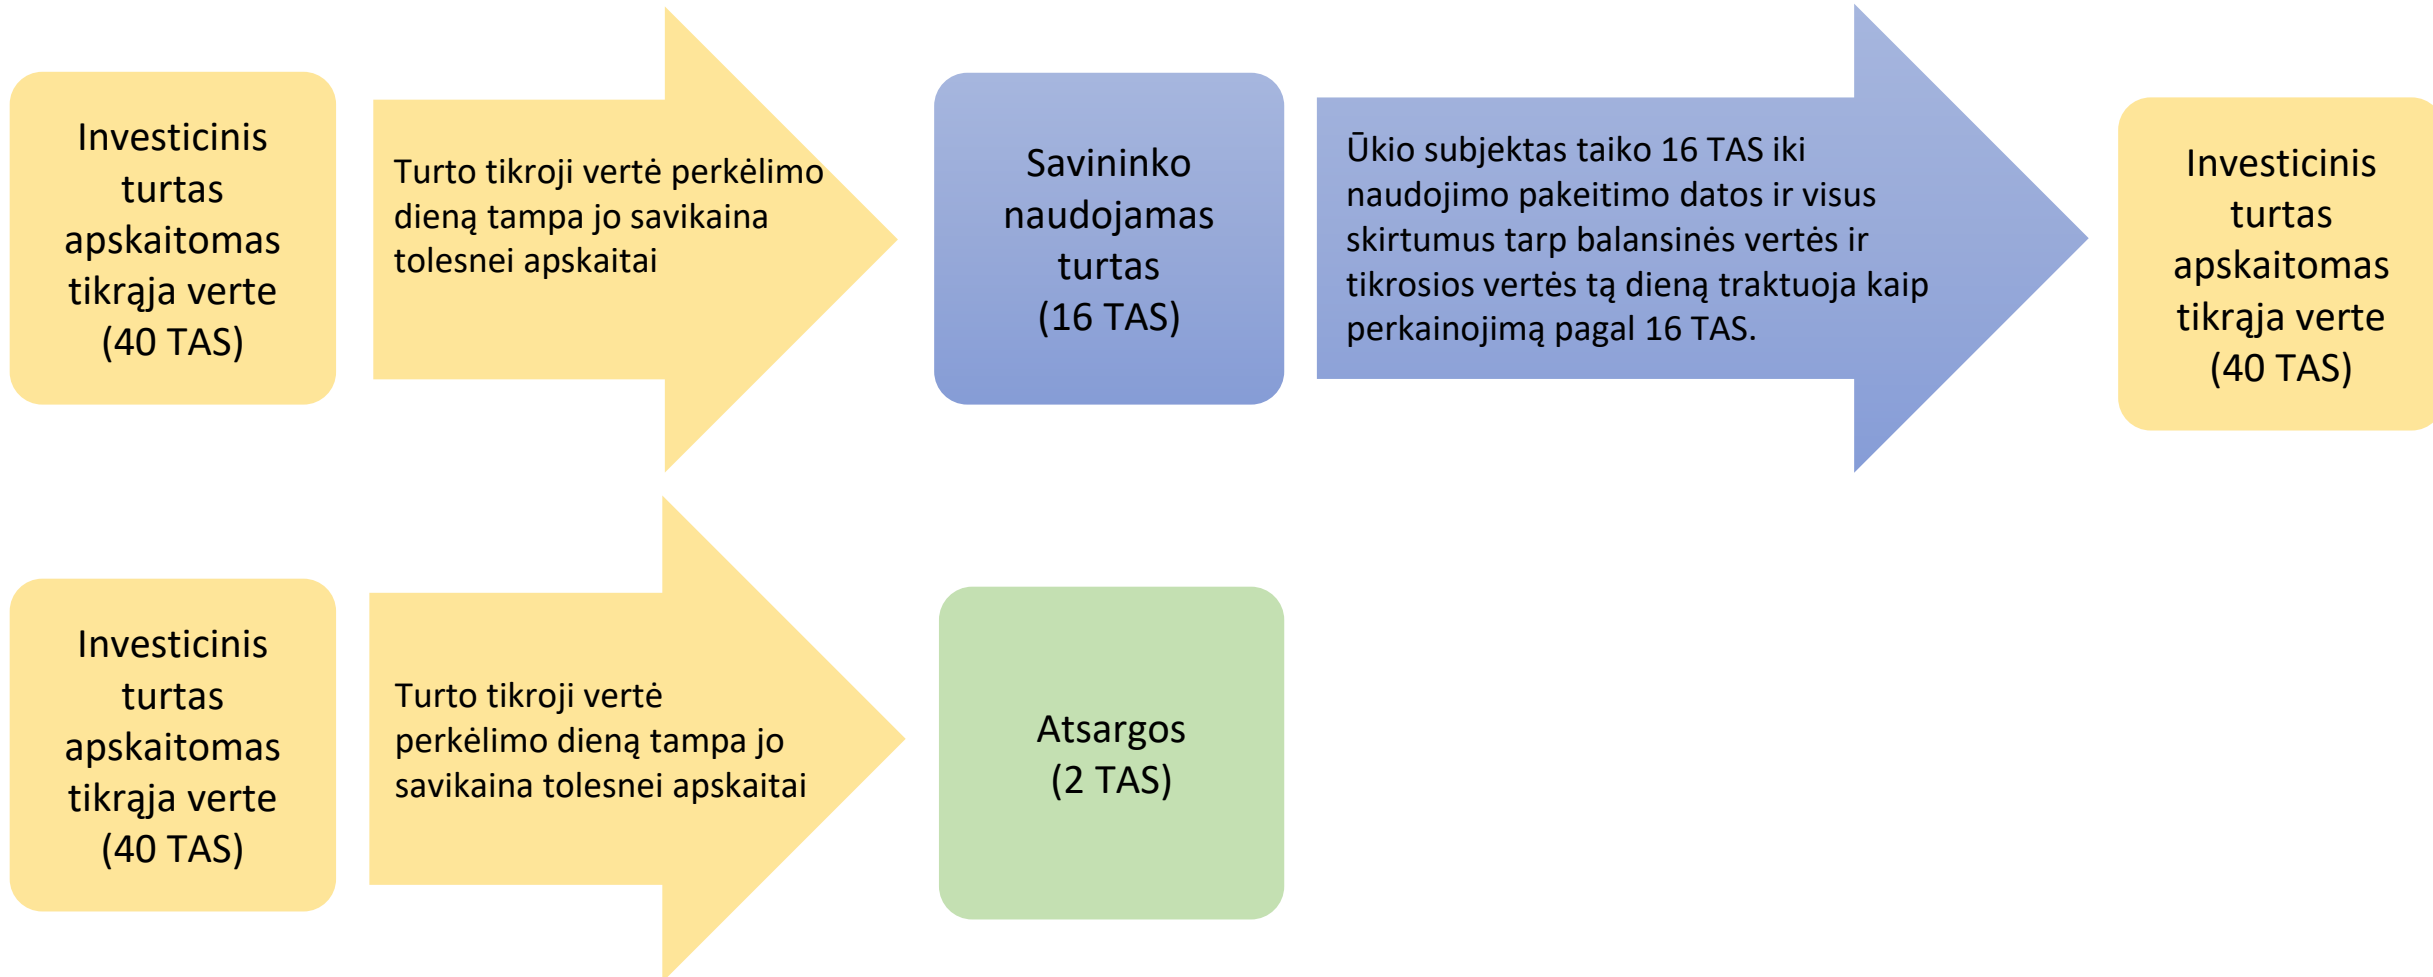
Investicinis turtas apskaitomas tikrąja verte (40 TAS)

Turto tikroji vertė perkėlimo dieną tampa jo savikaina tolesnei apskaitai

Savininko naudojamas turtas (16 TAS)

Ūkio subjektas taiko 16 TAS iki naudojimo pakeitimo datos ir visus skirtumus tarp balansinės vertės ir tikrosios vertės tą dieną traktuoja kaip perkainojimą pagal 16 TAS.

Investicinis turtas apskaitomas tikrąja verte (40 TAS)

Investicinis turtas apskaitomas tikrąja verte (40 TAS)

Turto tikroji vertė perkėlimo dieną tampa jo savikaina tolesnei apskaitai

Atsargos (2 TAS)